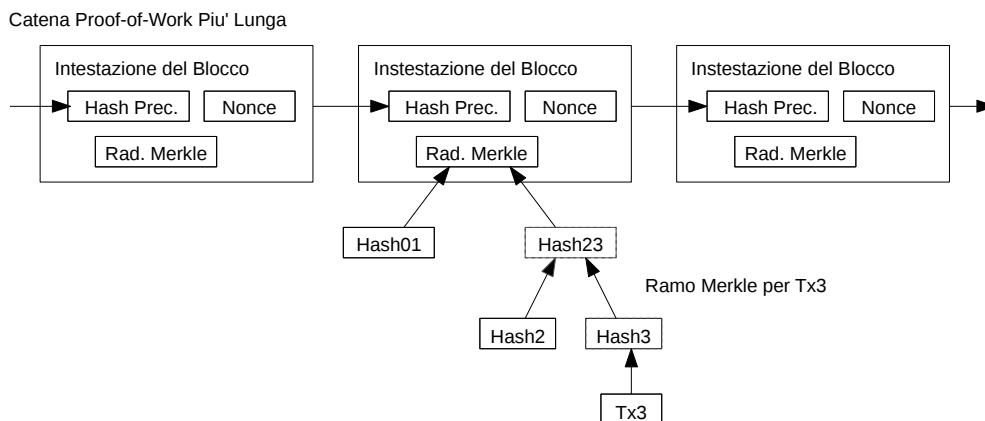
Catena Proof-of-Work Piu' Lunga

Intestazione del Blocco
Hash Prec.
Nonce
Rad. Merkle

Instestazione del Blocco
Hash Prec.
Nonce
Rad. Merkle

Instestazione del Blocco
Hash Prec.
Nonce
Rad. Merkle

Hash01
Hash23
Ramo Merkle per Tx3
Hash2
Hash3
Tx3